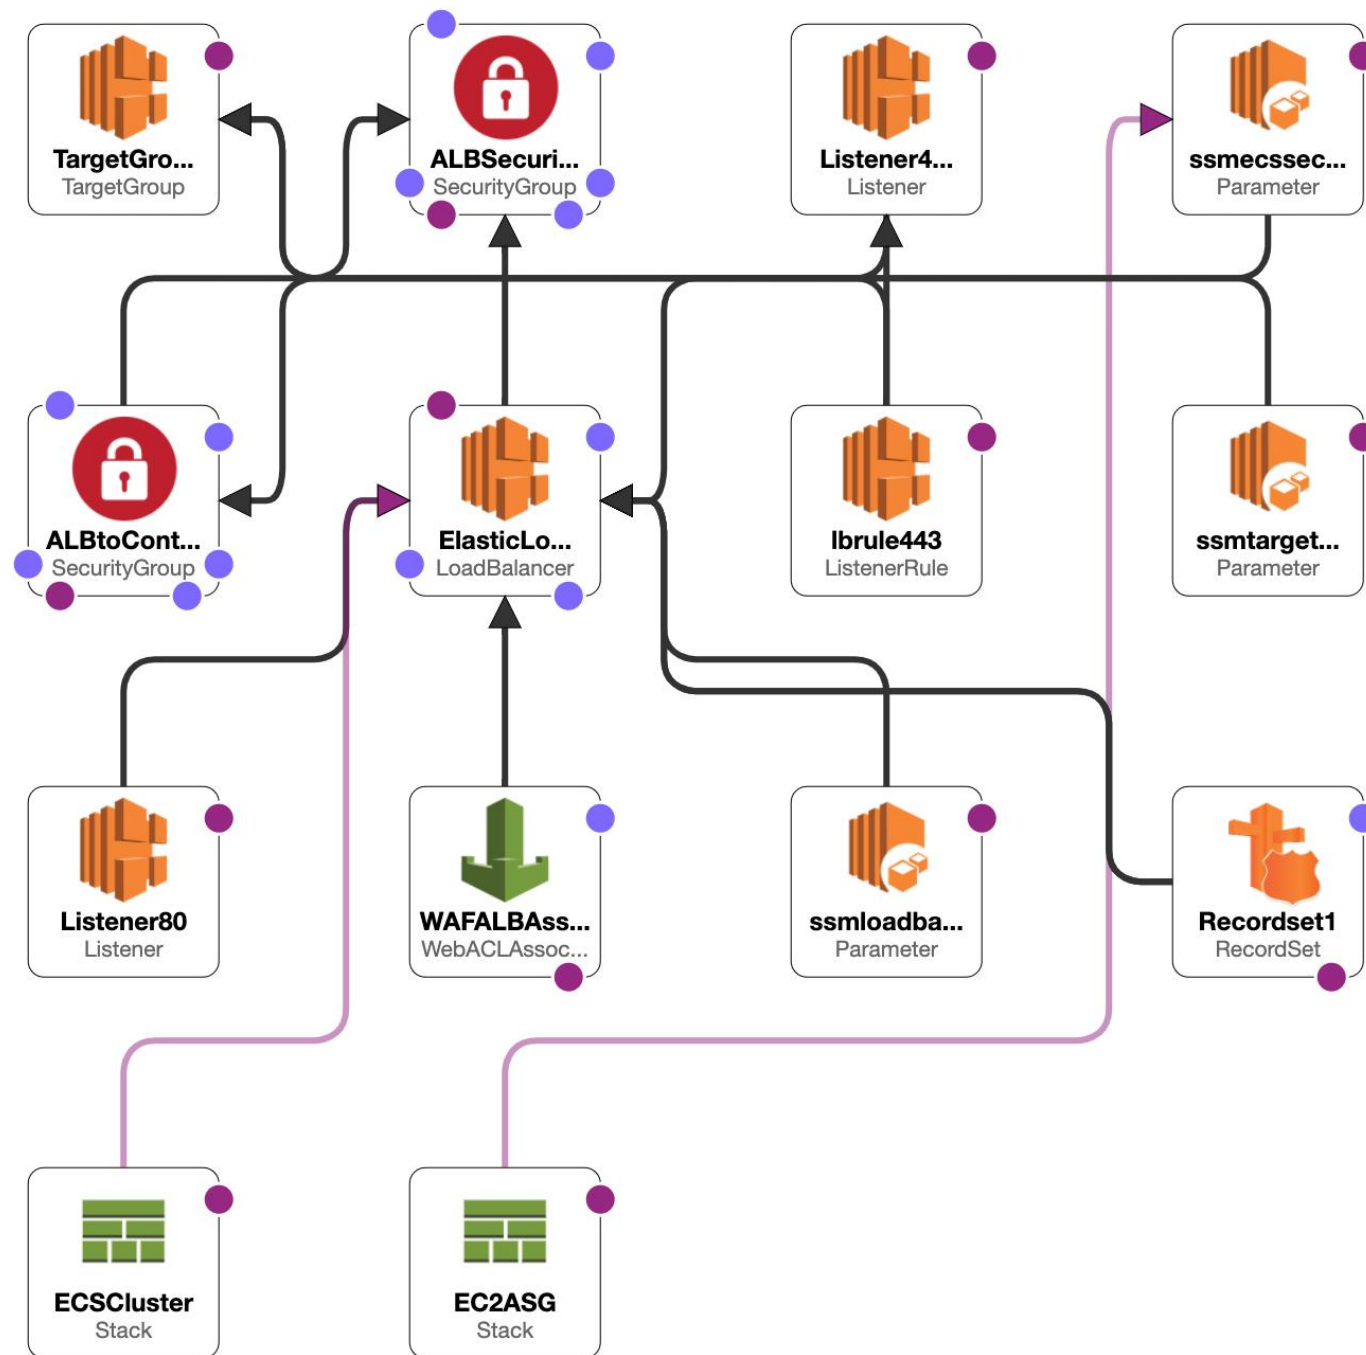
TargetGro...
TargetGroup

ALBSecuri...
SecurityGroup

Listener4...
Listener

ssmecssec...
Parameter

ALBtoCont...
SecurityGroup

ElasticLo...
LoadBalancer

lbrule443
ListenerRule

ssmtarget...
Parameter

Listener80
Listener

WAFALBAss...
WebACLAssoc...

ssmloadba...
Parameter

Recordset1
RecordSet

ECSCluster
Stack

EC2ASG
Stack